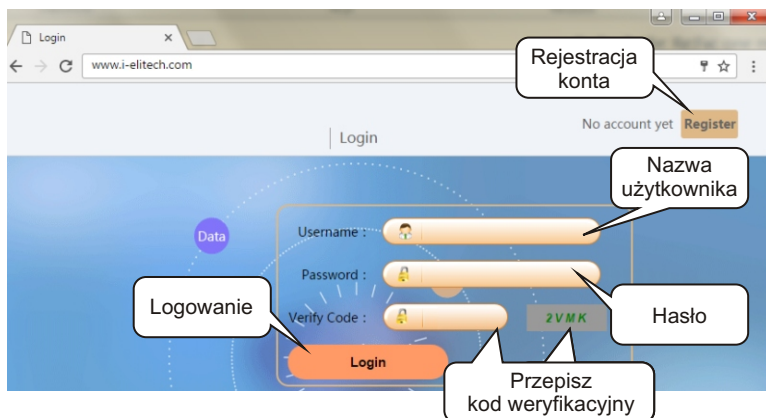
Login ×

www.i-elitech.com

Rejestracja konta

No account yet Register

Login

Nazwa użytkownika

Data

Username :

Password :

Hasło

Logowanie

Verify Code :

2VMK

Login

Przepisz kod weryfikacyjny